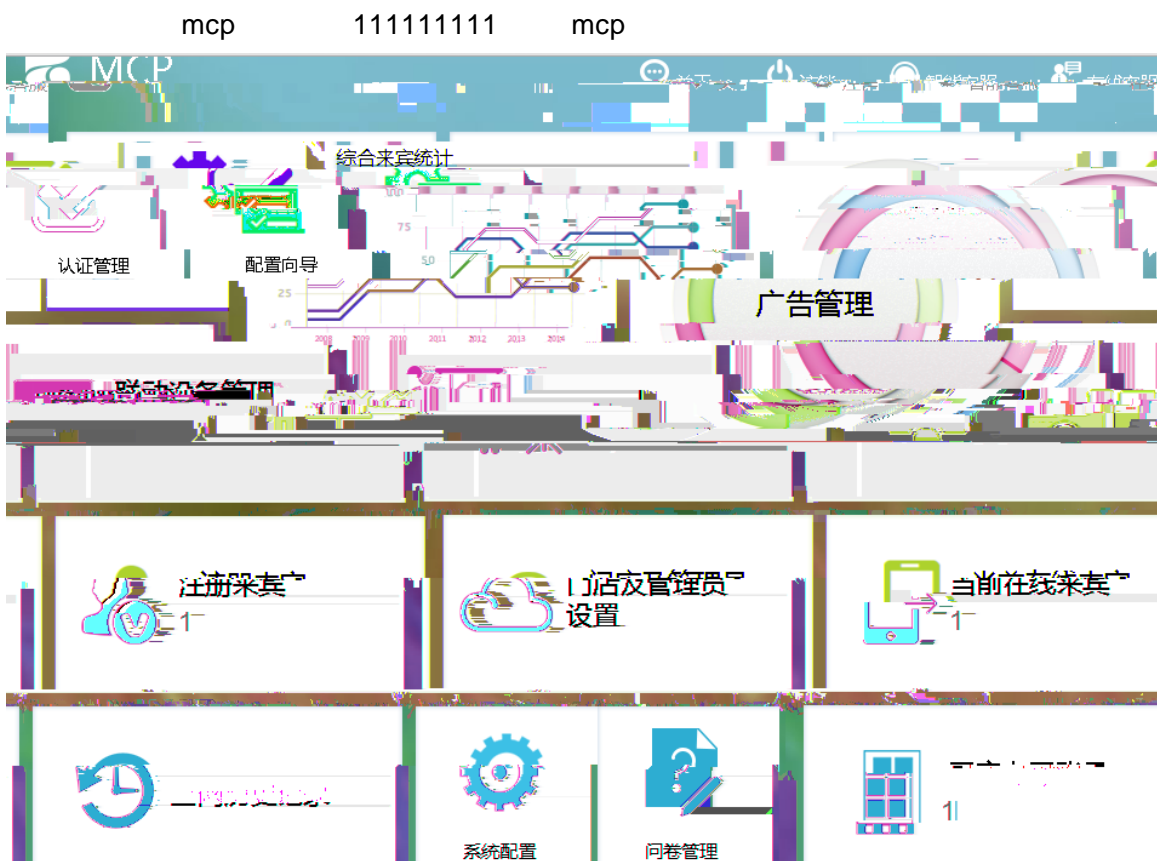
mcp 111111111 mcp

MCP

认证管理

配置向导

综合来宾统计

100

75

50

25

0

2008 2009 2010 2011 2012 2013 2014

广告管理

联动设备管理

注册来宾

1

门店及管理员设置

当前在线来宾

1

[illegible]

系统配置

问卷管理

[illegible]

1